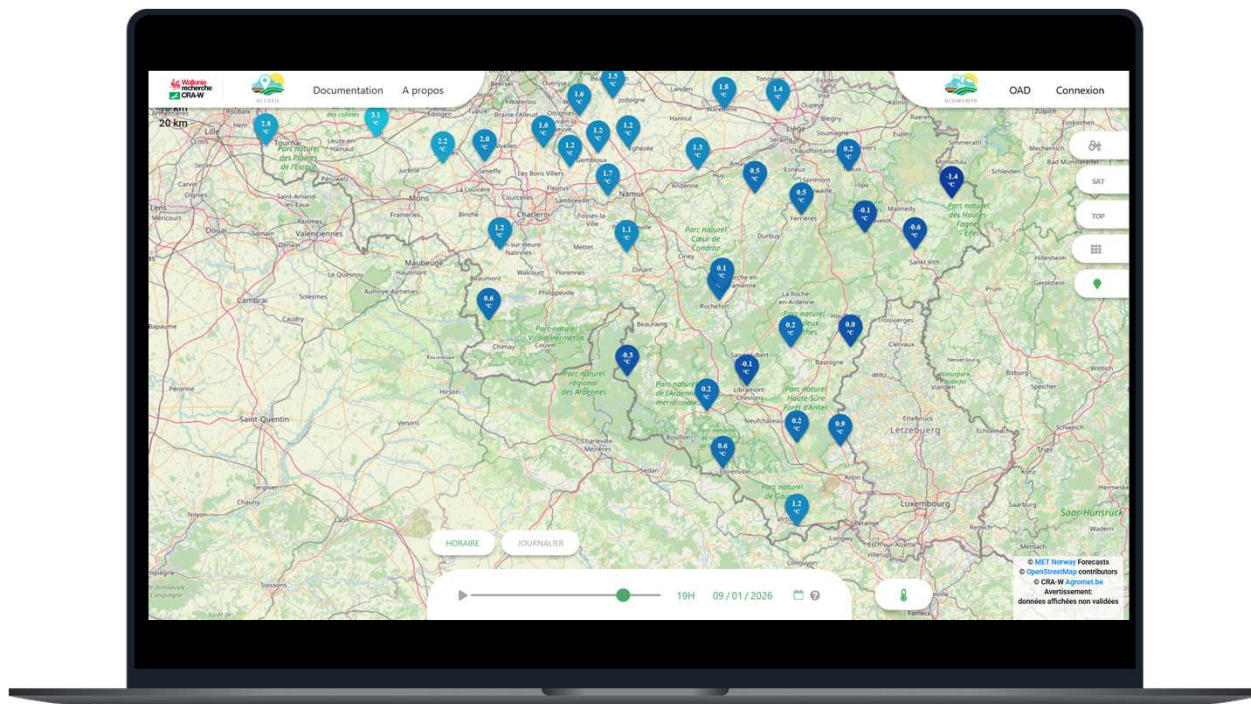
Wallonie recherche CRA-W

ACCUEIL

Documentation

A propos

OAD

Connexion

20 km

SAT

TOP

2.8 °C
3.1 °C
2.2 °C
2.0 °C
1.6 °C
1.6 °C
1.5 °C
1.2 °C
1.2 °C
1.2 °C
1.8 °C
1.4 °C
1.3 °C
1.7 °C
0.5 °C
0.5 °C
0.2 °C
-1.4 °C
-0.1 °C
-0.6 °C
1.2 °C
1.1 °C
0.1 °C
0.6 °C
0.2 °C
0.8 °C
-0.3 °C
-0.1 °C
0.2 °C
0.2 °C
0.9 °C
0.6 °C
1.2 °C

Lille
Tournai
Mons
Charleroi
Namur
Liège
Dinant
Rochefort
Maubeuge
Cambrai
Saint-Quentin
Sedan
Arlon
Luxembourg
Letzebuerg
Valenciennes
Douai
Péronne
Chimay
Philippeville
Parc naturel des Plaines de l'Escaut
Parc naturel Viroin-Hermeton
Parc naturel régional des Ardennes
Parc naturel de l'Ardenne méridionale
Parc naturel Haute-Sûre Forêt d'Anlier
Parc naturel des Hautes-Fagnes Eifel
Parc naturel Cœur de Condroz
Saarbrücken
Trier

HORAIRE

JOURNALIER

19H 09 / 01 / 2026

© MET Norway Forecasts
© OpenStreetMap contributors
© CRA-W Agromet.be
Avertissement:
données affichées non validées